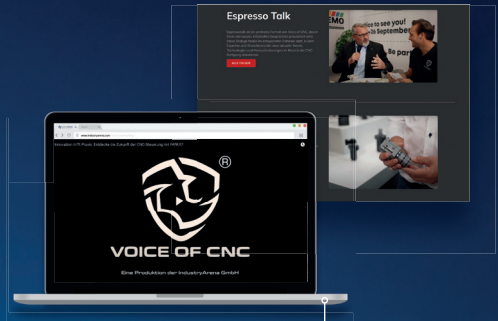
Espresso Talk

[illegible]

MO

to see you!

September

ALLE VIDEOS

www.industryarena.com

Innovation trifft Praxis: Entdecke die Zukunft der CNC-Steuerung mit HANNO

®

VOICE OF CNC

Eine Produktion der IndustryArena GmbH